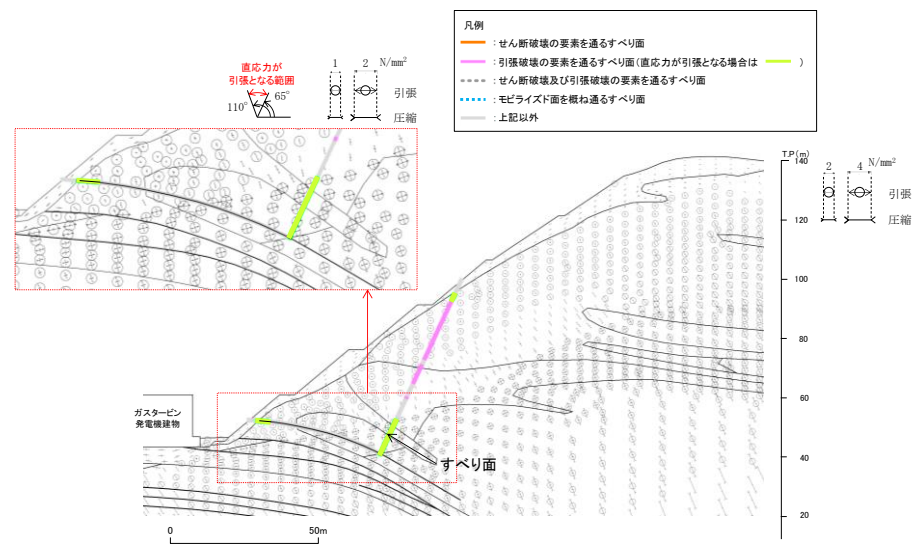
凡例
：せん断破壊の要素を通るすべり面
：引張破壊の要素を通るすべり面（直応力が引張となる場合は　　）
：せん断破壊及び引張破壊の要素を通るすべり面
：モビライズド面を概ね通るすべり面
：上記以外

直応力が
引張となる範囲
110°
65°
1
2
N/mm²
引張
圧縮

T.P.(m)
140
120
100
80
60
40
20
2
4
N/mm²
引張
圧縮

ガスタービン
発電機建物
すべり面
0
50m